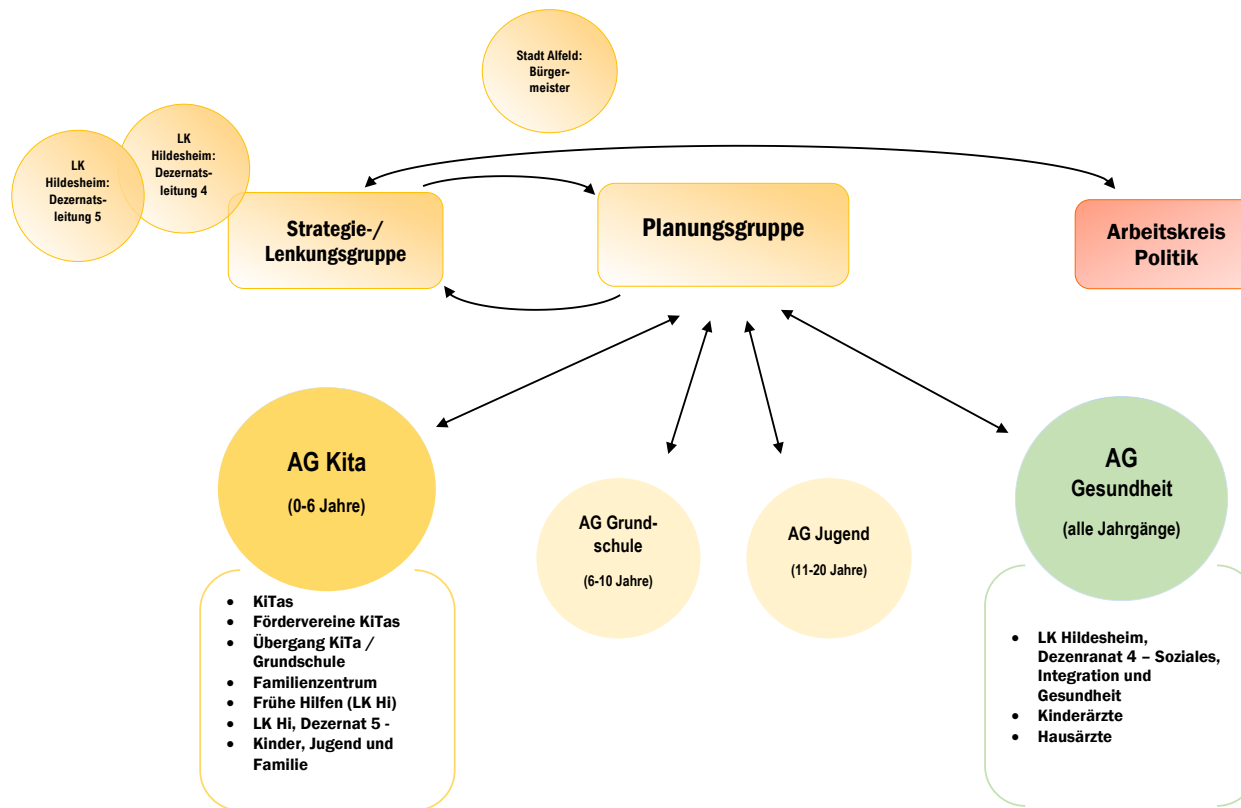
Stadt Alfeld: Bürgermeister

LK Hildesheim: Dezernatsleitung 4

LK Hildesheim: Dezernatsleitung 5

Strategie-/ Lenkungsgruppe

Planungsgruppe

Arbeitskreis Politik

AG Kita

(0-6 Jahre)

- KiTas
- Fördervereine KiTas
- Übergang KiTa / Grundschule
- Familienzentrum
- Frühe Hilfen (LK Hi)
- LK Hi, Dezernat 5 -
- Kinder, Jugend und Familie

AG Grundschule

(6-10 Jahre)

AG Jugend

(11-20 Jahre)

AG Gesundheit

(alle Jahrgänge)

- LK Hildesheim, Dezenranat 4 – Soziales, Integration und Gesundheit
- Kinderärzte
- Hausärzte